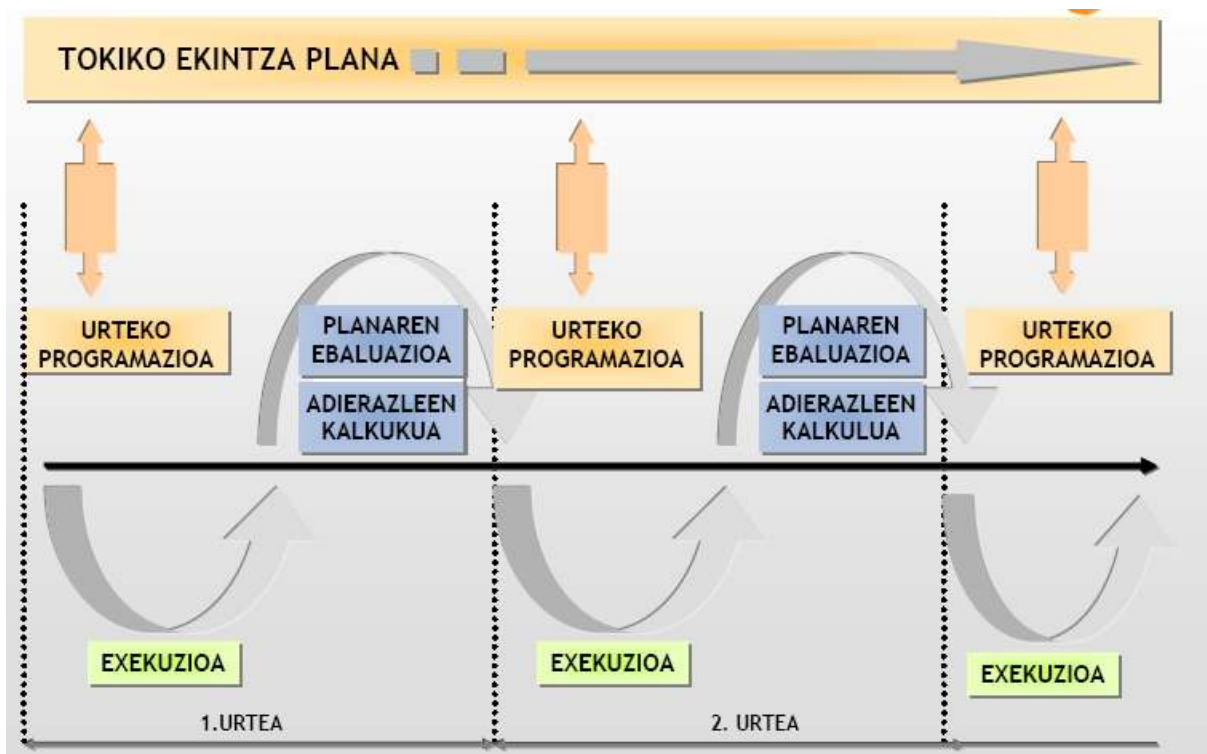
TOKIKO EKINTZA PLANA

URTEKO PROGRAMAZIOA

PLANAREN EBALUAZIOA

ADIERAZLEEN KALKUKUA

URTEKO PROGRAMAZIOA

PLANAREN EBALUAZIOA

ADIERAZLEEN KALKULUA

URTEKO PROGRAMAZIOA

EXEKUZIOA

EXEKUZIOA

EXEKUZIOA

1.URTEA

2. URTEA